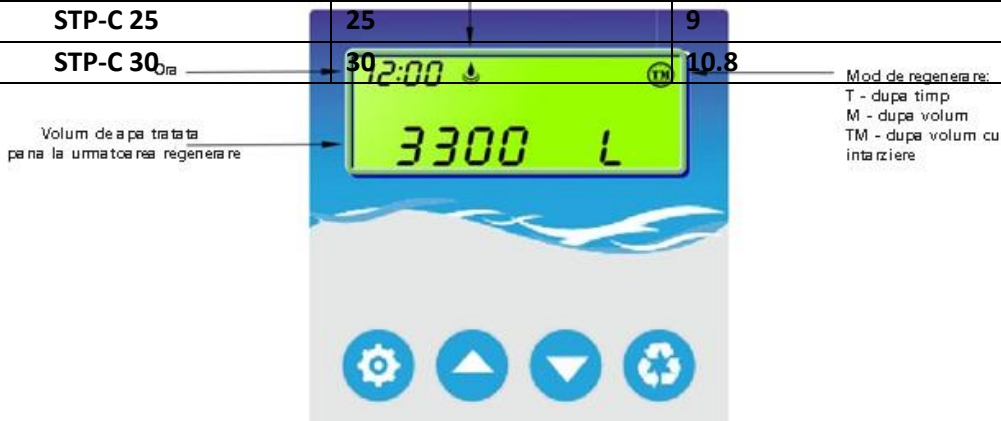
| STP-C 25 | 25 | 9 |
|---|---|---|
| STP-C 30 | 30 | 10.8 |

Ora

12:00

TM

Mod de regenerare:
T - dupa timp
M - dupa volum
TM - dupa volum cu intarziere

Volum de apa tratata pana la urmatoarea regenerare

3300 L